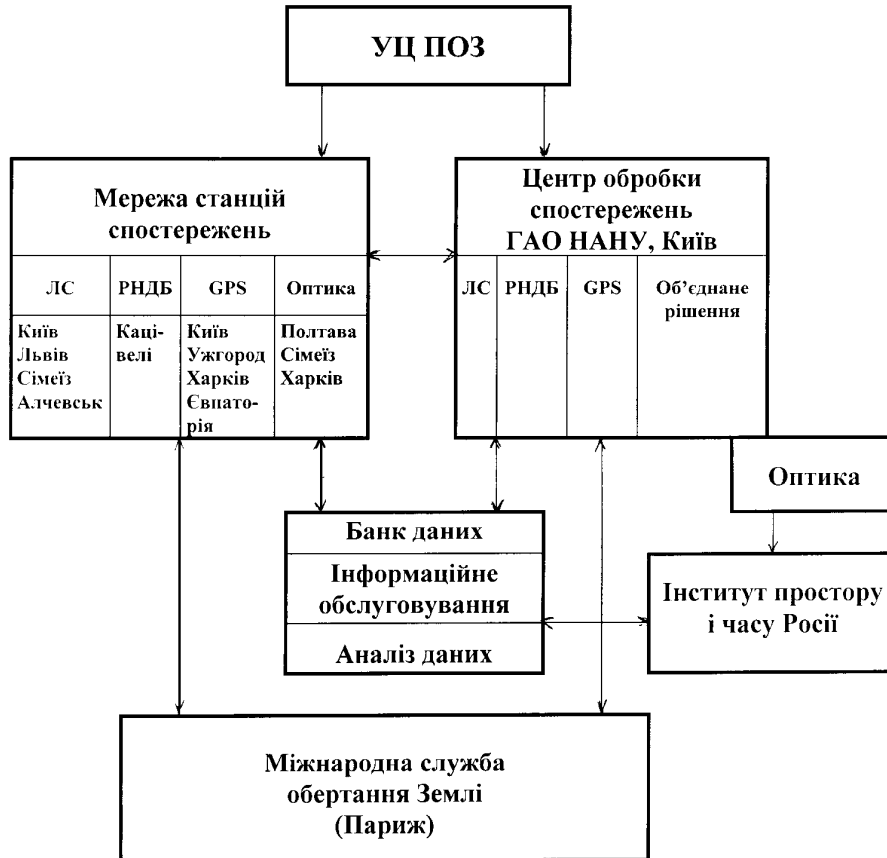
УЦ ПОЗ

Мережа станцій спостережень

| ЛС | РНДБ | GPS | Оптика |
|---|---|---|---|
| Київ Львів Сімеїз Алчевськ | Кацівелі | Київ Ужгород Харків Євпаторія | Полтава Сімеїз Харків |

Центр обробки спостережень ГАО НАНУ, Київ

| ЛС | РНДБ | GPS | Об'єднане рішення |
|---|---|---|---|

Оптика

Банк даних

Інформаційне обслуговування

Аналіз даних

Інститут простору і часу Росії

Міжнародна служба обертання Землі (Париж)